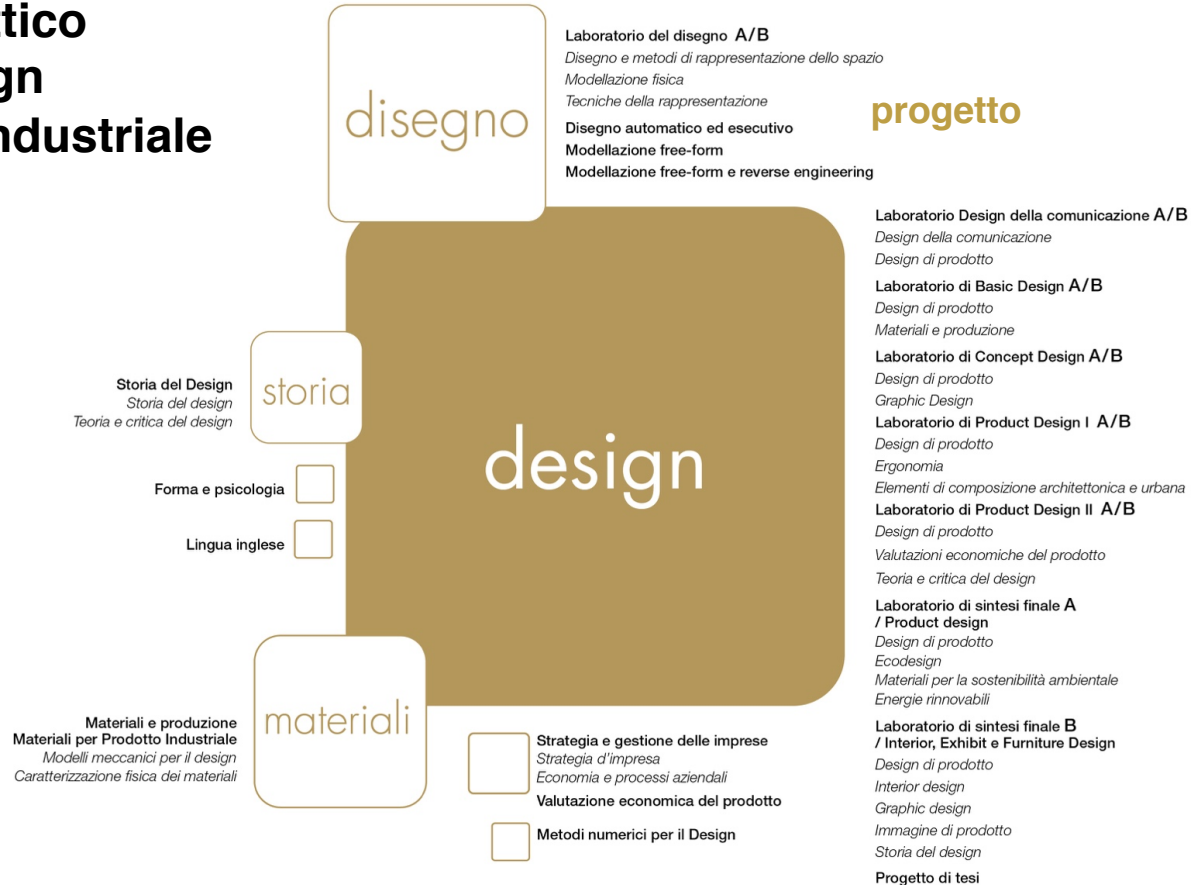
tico
gn
ndustriale

disegno

Laboratorio del disegno A/B
Disegno e metodi di rappresentazione dello spazio
Modellazione fisica
Tecniche della rappresentazione
Disegno automatico ed esecutivo
Modellazione free-form
Modellazione free-form e reverse engineering

progetto

Laboratorio Design della comunicazione A/B
Design della comunicazione
Design di prodotto
Laboratorio di Basic Design A/B
Design di prodotto
Materiali e produzione
Laboratorio di Concept Design A/B
Design di prodotto
Graphic Design
Laboratorio di Product Design I A/B
Design di prodotto
Ergonomia
Elementi di composizione architettonica e urbana
Laboratorio di Product Design II A/B
Design di prodotto
Valutazioni economiche del prodotto
Teoria e critica del design
Laboratorio di sintesi finale A / Product design
Design di prodotto
Ecodesign
Materiali per la sostenibilità ambientale
Energie rinnovabili
Laboratorio di sintesi finale B / Interior, Exhibit e Furniture Design
Design di prodotto
Interior design
Graphic design
Immagine di prodotto
Storia del design
Progetto di tesi

storia

Storia del Design
Storia del design
Teoria e critica del design

design

Forma e psicologia

Lingua inglese

materiali

Materiali e produzione
Materiali per Prodotto Industriale
Modelli meccanici per il design
Caratterizzazione fisica dei materiali

Strategia e gestione delle imprese
Strategia d'impresa
Economia e processi aziendali
Valutazione economica del prodotto

Metodi numerici per il Design